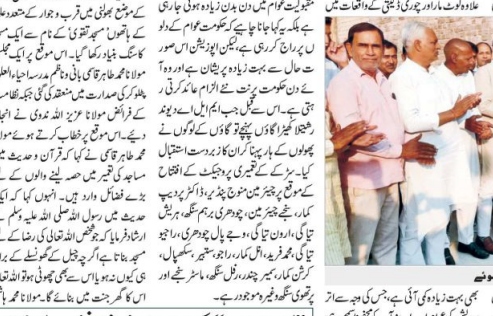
علاوہ لوٹ مار اور چوری ڈکیتی کے واقعات میں

مقبولیت عوام میں دن بدن زیادہ ہوتی جا رہی ہے بلکہ یہ کہا جا سکتا ہے کہ جنتا دل کو لوگ پسند کر رہے ہیں۔ لیکن اپوزیشن اس صورت حال سے بہت زیادہ پریشان ہے اور وہ آئے دن حکومت پر جھوٹے الزام عائد کرتی رہتی ہے۔ اس سے قبل جب ایم ایل اے دیوند رشکلا گھیرا گاؤں پہنچے تو گاؤں کے لوگوں نے پھولوں کے ہار پہنا کر ان کا زبردست استقبال کیا۔ سڑک کے تعمیری پروجیکٹ کے افتتاح کے موقع پر چیئرمین منوج پنڈت، ڈاکٹر پردیپ کمار، سچن چیئرمین، چودھری برہم سنگھ، ہریش تیاگی، اروند تیاگی، وجے پال چودھری، راجو تیاگی، محمد فرید، انل کمار، راجو، سکھپال، کرشن کمار، سمیر چندر، رفیل سنگھ، ماسٹر سلیم اور پرتھوی سنگھ وغیرہ موجود تھے۔

کے موقع بھولی میں قرب و جوار کے متعدد علما کے ہاتھوں مسجد تقوی کے نام سے ایک مسجد کا سنگ بنیاد رکھا گیا۔ اس موقع پر مدرسہ کے مولانا محمد طاہر قاسمی بانی و ناظم مدرسہ احیاء العلوم کی صدارت میں متعدد کی جگہ نظامت کے فرائض مولانا محمد اقبال ندوی نے انجام دیئے۔ اس موقع پر خطاب کرتے ہوئے مولانا محمد طاہر قاسمی نے کہا کہ قرآن و حدیث میں مساجد کو تعمیر کرنے والوں کے لئے بڑے بڑے فضائل وارد ہیں۔ انہوں نے کہا کہ ایک حدیث میں رسول اللہ صلی اللہ علیہ وسلم نے ارشاد فرمایا کہ جو شخص اللہ تعالیٰ کی رضا کے لئے مسجد بنائے گا اگرچہ وہ چڑیا کے گھونسلے کے برابر ہی کیوں نہ ہو اللہ اس کے لئے جنت میں ایک گھر بنائے گا۔ مولانا نے کہا

ہوئے

بھی بہت زیادہ کمی آئی ہے، جس کی وجہ سے اتر